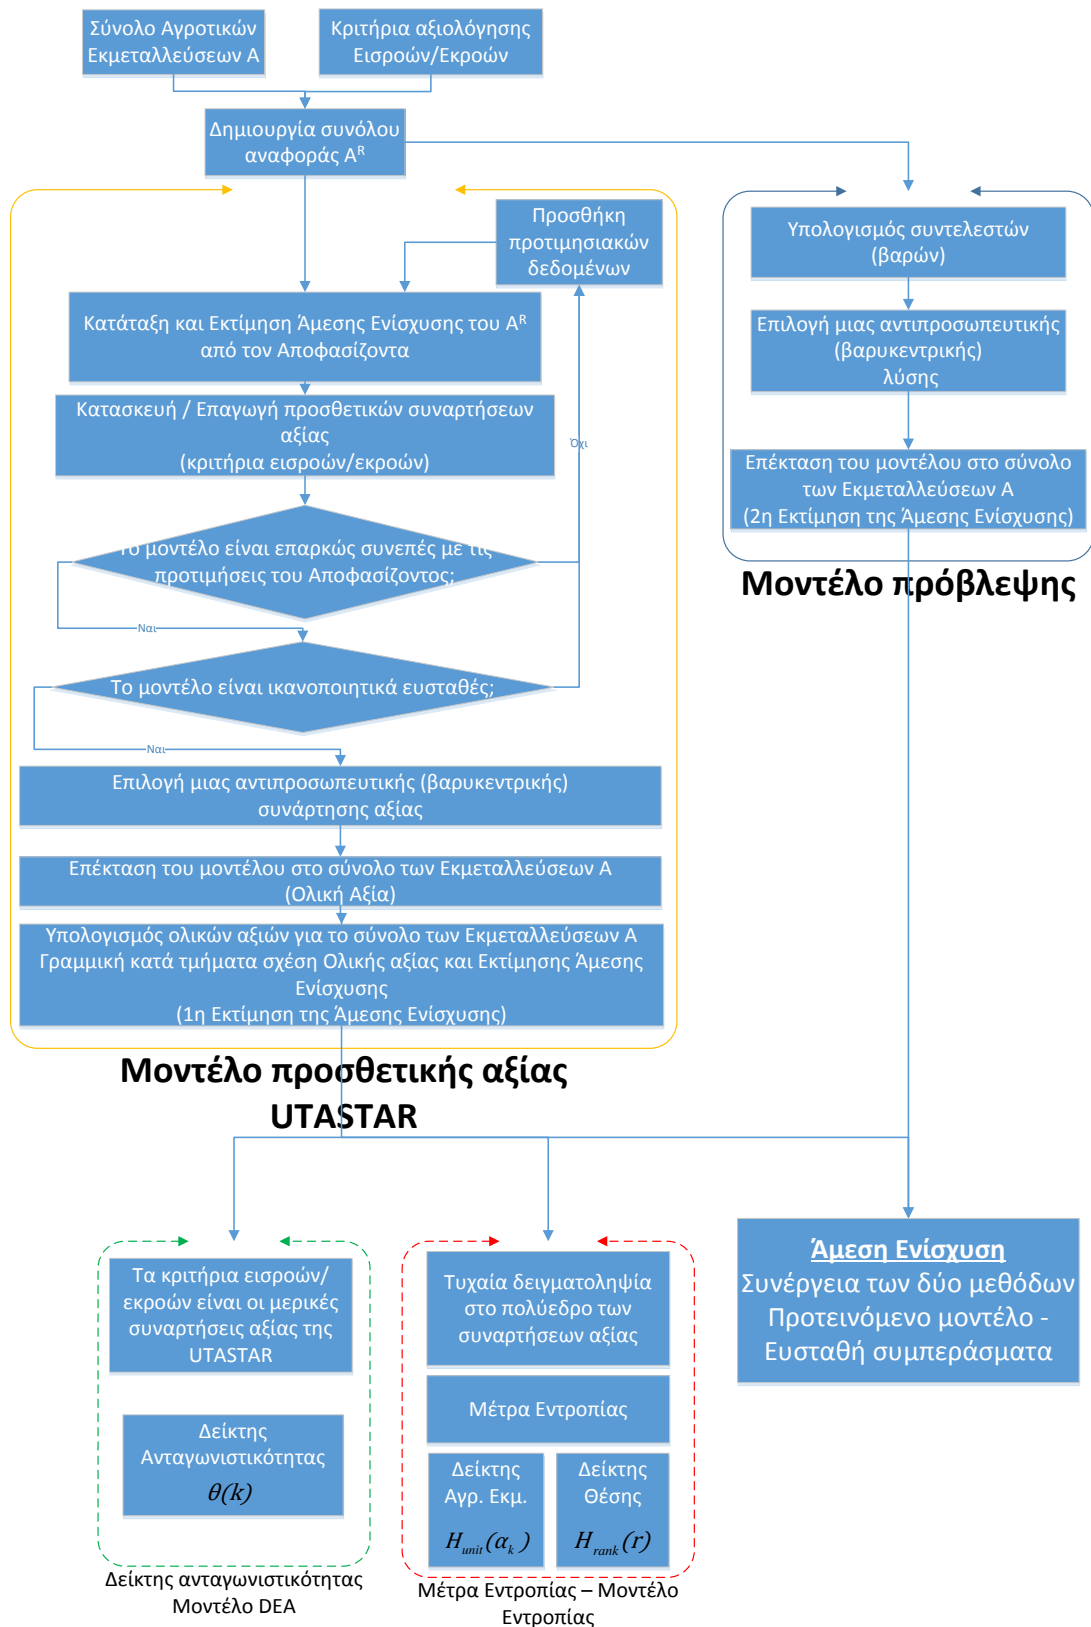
Σύνολο Αγροτικών Εκμεταλλεύσεων Α

Κριτήρια αξιολόγησης Εισροών/Εκροών

Δημιουργία συνόλου αναφοράς $A^R$

Προσθήκη προτιμησιακών δεδομένων

Κατάταξη και Εκτίμηση Άμεσης Ενίσχυσης του $A^R$ από τον Αποφασίζοντα

Κατασκευή / Επαγωγή προσθετικών συναρτήσεων αξίας (κριτήρια εισροών/εκροών)

Όχι

Το μοντέλο είναι επαρκώς συνεπές με τις προτιμήσεις του Αποφασίζοντος;

Ναι

Το μοντέλο είναι ικανοποιητικά ευσταθές;

Ναι

Επιλογή μιας αντιπροσωπευτικής (βαρυκεντρικής) συνάρτησης αξίας

Επέκταση του μοντέλου στο σύνολο των Εκμεταλλεύσεων Α (Ολική Αξία)

Υπολογισμός ολικών αξιών για το σύνολο των Εκμεταλλεύσεων Α Γραμμική κατά τμήματα σχέση Ολικής αξίας και Εκτίμησης Άμεσης Ενίσχυσης (1η Εκτίμηση της Άμεσης Ενίσχυσης)

Μοντέλο προσθετικής αξίας UTASTAR

Υπολογισμός συντελεστών (βαρών)

Επιλογή μιας αντιπροσωπευτικής (βαρυκεντρικής) λύσης

Επέκταση του μοντέλου στο σύνολο των Εκμεταλλεύσεων Α (2η Εκτίμηση της Άμεσης Ενίσχυσης)

Μοντέλο πρόβλεψης

Τα κριτήρια εισροών/ εκροών είναι οι μερικές συναρτήσεις αξίας της UTASTAR

Δείκτης Ανταγωνιστικότητας $\theta(k)$

Δείκτης ανταγωνιστικότητας Μοντέλο DEA

Τυχαία δειγματοληψία στο πολύεδρο των συναρτήσεων αξίας

Μέτρα Εντροπίας

Δείκτης Αγρ. Εκμ. $H_{unit}(\alpha_k)$

Δείκτης Θέσης $H_{rank}(r)$

Μέτρα Εντροπίας – Μοντέλο Εντροπίας

Άμεση Ενίσχυση
Συνέργεια των δύο μεθόδων
Προτεινόμενο μοντέλο - Ευσταθή συμπεράσματα